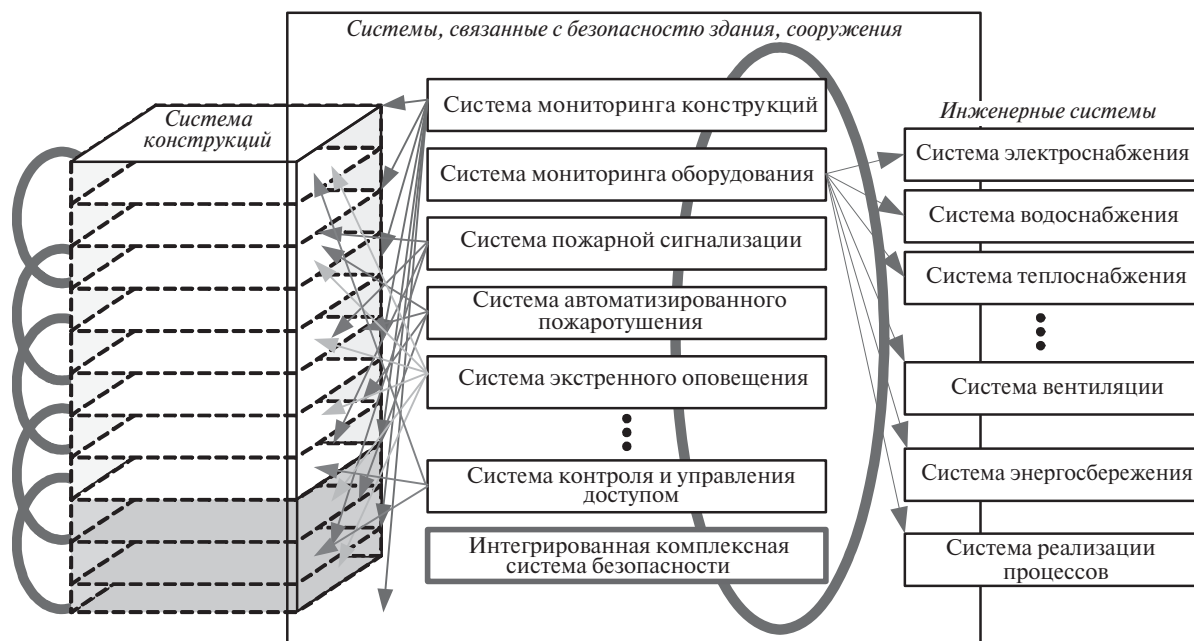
Системы, связанные с безопасностью здания, сооружения

Система конструкций

Система мониторинга конструкций

Система мониторинга оборудования

Система пожарной сигнализации

Система автоматизированного пожаротушения

Система экстренного оповещения

Система контроля и управления доступом

Интегрированная комплексная система безопасности

Инженерные системы

Система электроснабжения

Система водоснабжения

Система теплоснабжения

Система вентиляции

Система энергосбережения

Система реализации процессов